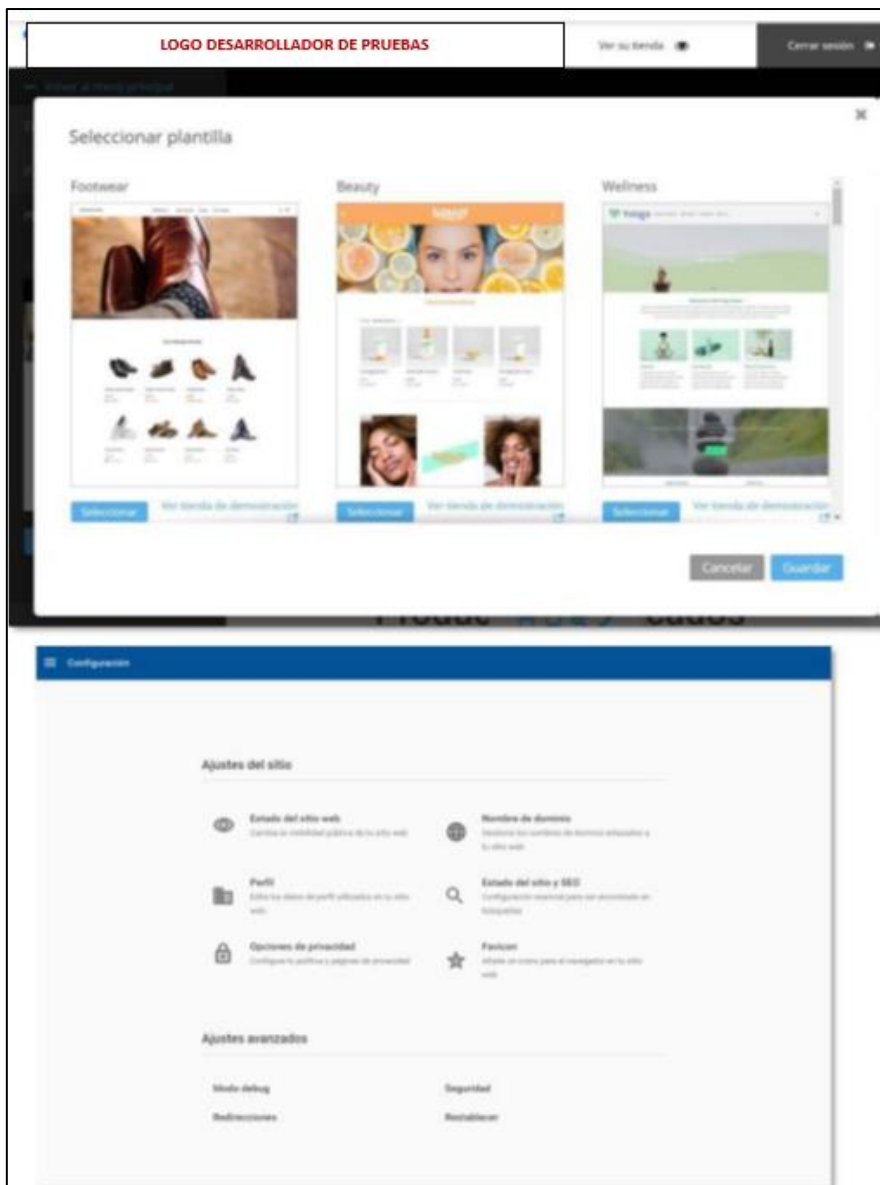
LOGO DESARROLLADOR DE PRUEBAS

Ver su tienda

Cerrar sesión

Volver al menú principal

Seleccionar plantilla

Footwear

Beauty

Wellness

Seleccionar

Ver tienda de demostración

Seleccionar

Ver tienda de demostración

Seleccionar

Ver tienda de demostración

Cancelar

Guardar

Configuración

Ajustes del sitio

Estado del sitio web
Cambie la visibilidad pública de tu sitio web

Nombre de dominio
Gestione los nombres de dominio enlazados a tu sitio web

Perfil
Edita los datos de perfil utilizados en tu sitio web

Estado del sitio y SEO
Configuración esencial para ser encontrado en búsquedas

Opciones de privacidad
Configure tu política y páginas de privacidad

Favicon
Añade un icono para el navegador en tu sitio web

Ajustes avanzados

Modo debug

Seguridad

Redirecciones

Restablecer